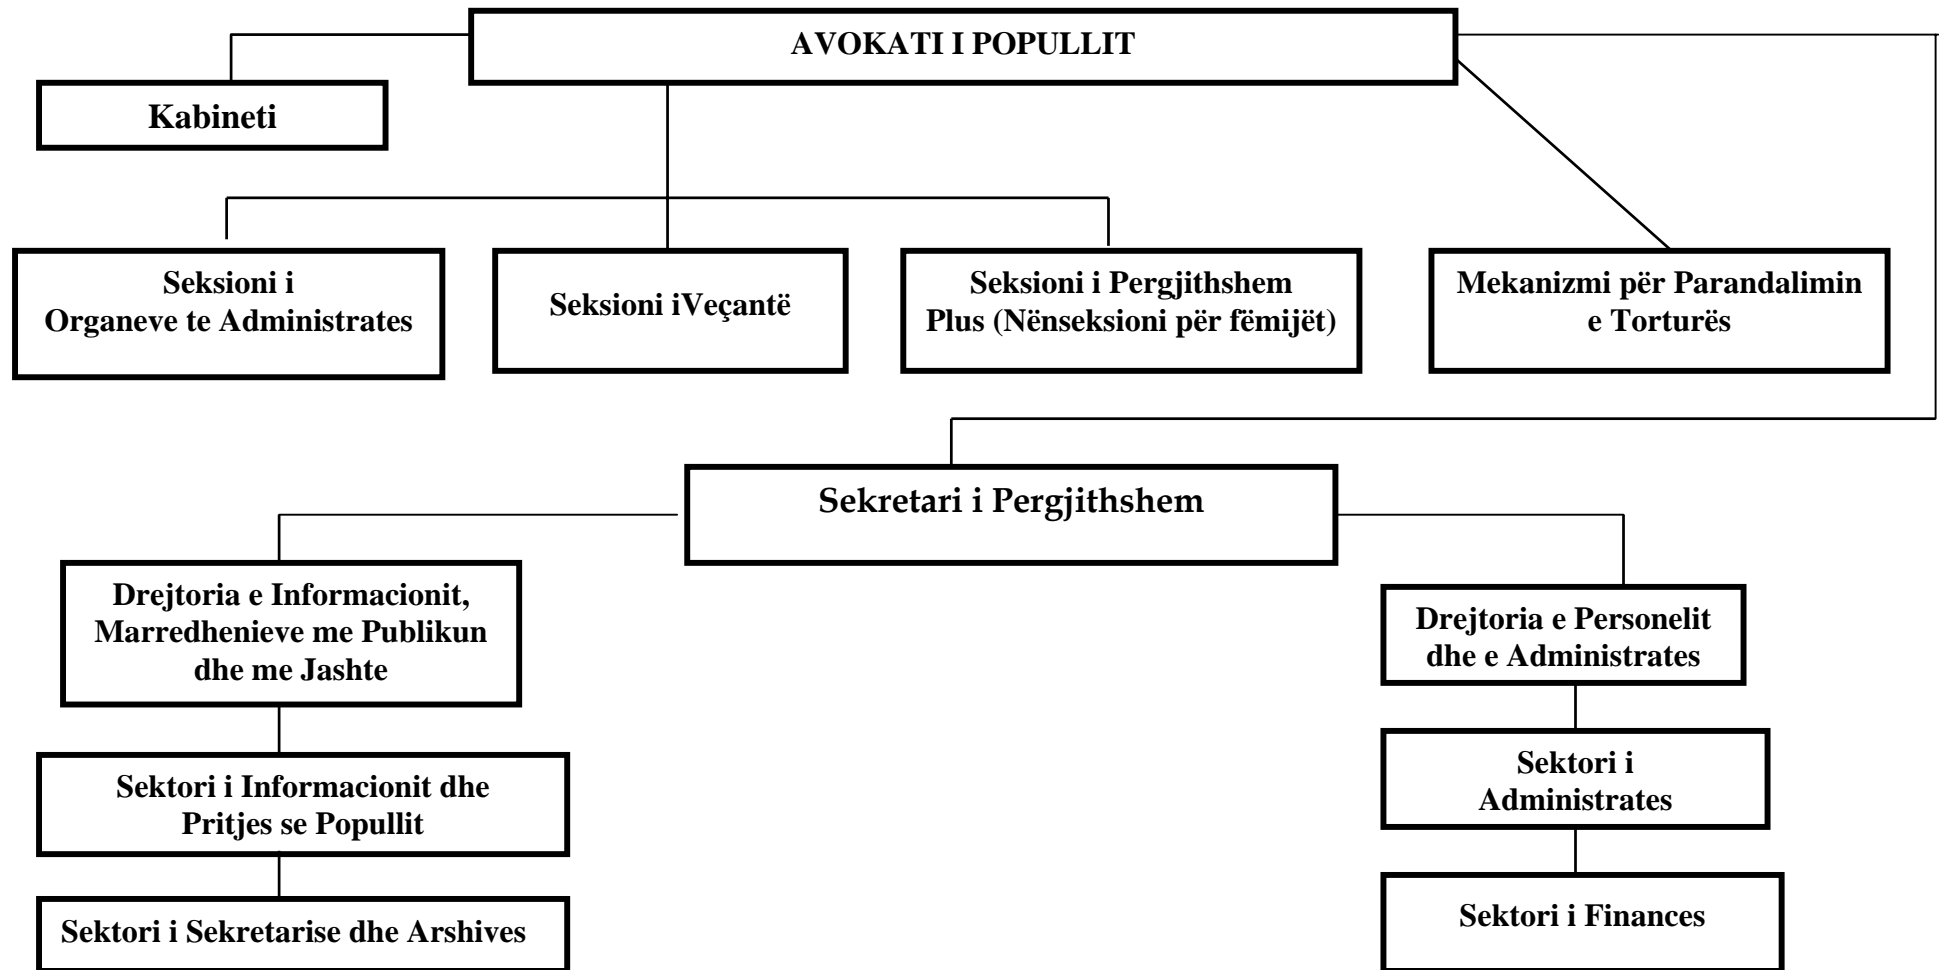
AVOKATI I POPULLIT

Kabineti

Seksioni i Organeve te Administrates

Seksioni iVeçantë

Seksioni i Pergjithshem Plus (Nënseksioni për fëmijët)

Mekanizmi për Parandalimin e Torturës

Sekretari i Pergjithshem

Drejtoria e Informacionit, Marredhenieve me Publikun dhe me Jashte

Sektori i Informacionit dhe Pritjes se Popullit

Sektori i Sekretarise dhe Arshives

Drejtoria e Personelit dhe e Administrates

Sektori i Administrates

Sektori i Finances